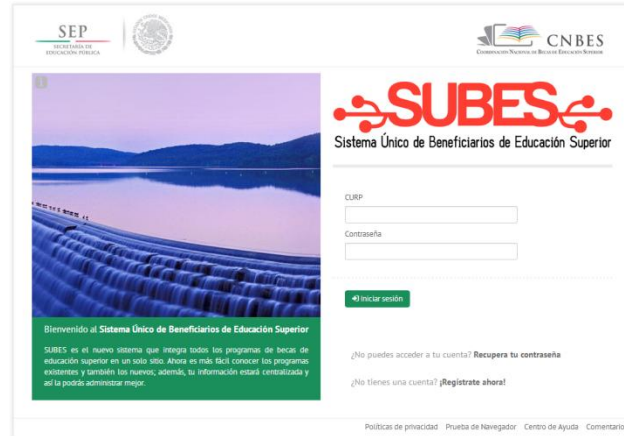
SEP
SECRETARÍA DE EDUCACIÓN PÚBLICA

CNBES
COORDINACIÓN NACIONAL DE BECAS DE EDUCACIÓN SUPERIOR

SUBES
Sistema Único de Beneficiarios de Educación Superior

CURP

Contraseña

Iniciar sesión

Bienvenido al Sistema Único de Beneficiarios de Educación Superior

SUBES es el nuevo sistema que integra todos los programas de becas de educación superior en un solo sitio. Ahora es más fácil conocer los programas existentes y también los nuevos; además, tu información estará centralizada y así la podrás administrar mejor.

¿No puedes acceder a tu cuenta? Recupera tu contraseña

¿No tienes una cuenta? ¡Regístrate ahora!

Políticas de privacidad Prueba de Navegador Centro de Ayuda Comentario